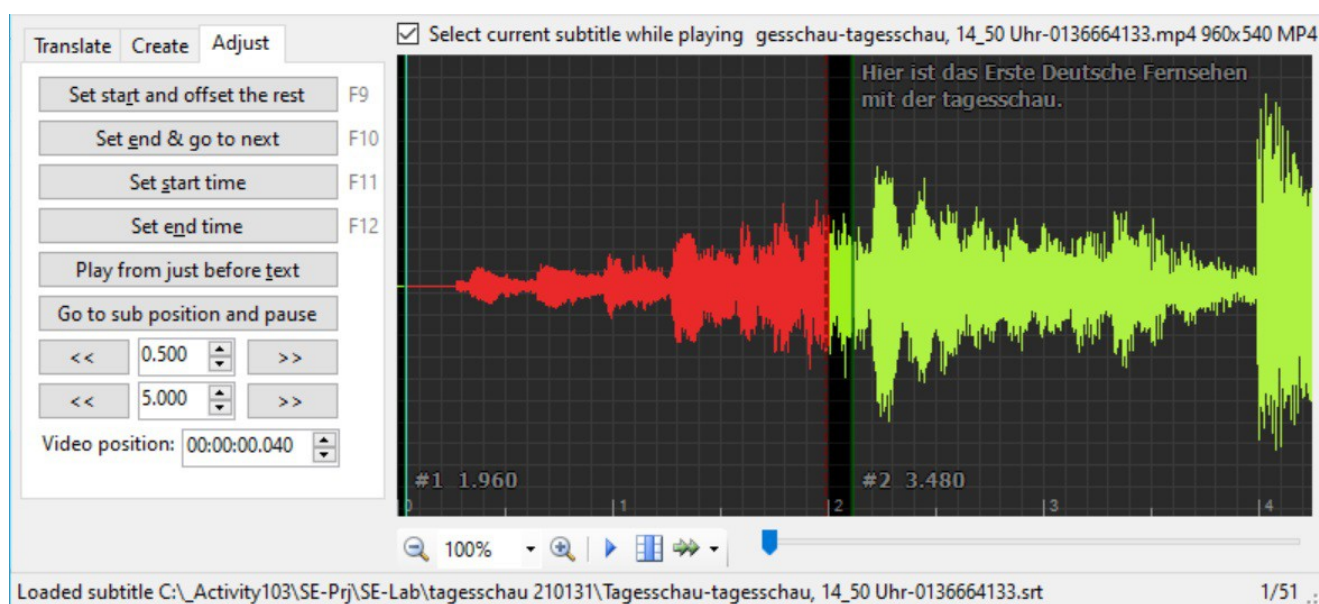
Translate Create Adjust

Set start and offset the rest F9

Set end & go to next F10

Set start time F11

Set end time F12

Play from just before text

Go to sub position and pause

<< 0.500 >>

<< 5.000 >>

Video position: 00:00:00.040

Select current subtitle while playing gesschau-tagesschau, 14_50 Uhr-0136664133.mp4 960x540 MP4

Hier ist das Erste Deutsche Fernsehen mit der tagesschau.

#1 1.960

#2 3.480

0 1 2 3 4

100%

Loaded subtitle C:\_Activity103\SE-Prj\SE-Lab\tagesschau 210131\Tagesschau-tagesschau, 14_50 Uhr-0136664133.srt

1/51